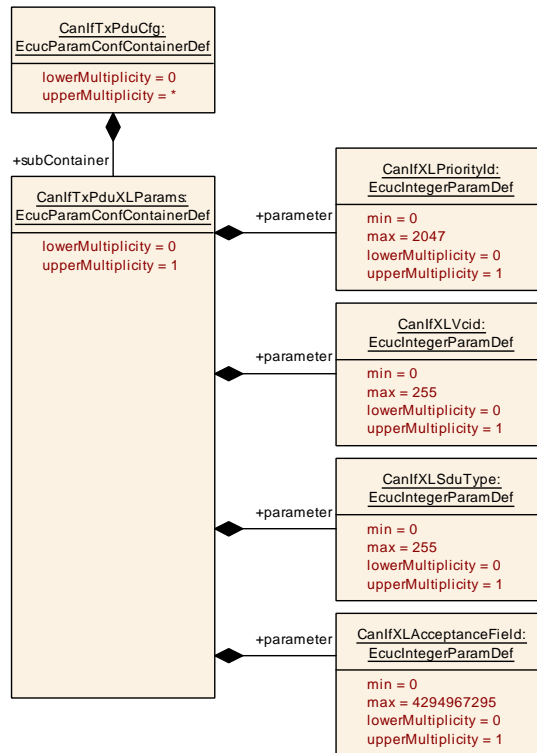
CanIfTxPduCfg: EcucParamConfContainerDef

lowerMultiplicity = 0
upperMultiplicity = *

+subContainer

CanIfTxPduXLParams: EcucParamConfContainerDef

lowerMultiplicity = 0
upperMultiplicity = 1

+parameter

CanIfXLPriorityId: EcucIntegerParamDef

min = 0
max = 2047
lowerMultiplicity = 0
upperMultiplicity = 1

+parameter

CanIfXLVcid: EcucIntegerParamDef

min = 0
max = 255
lowerMultiplicity = 0
upperMultiplicity = 1

+parameter

CanIfXLSduType: EcucIntegerParamDef

min = 0
max = 255
lowerMultiplicity = 0
upperMultiplicity = 1

+parameter

CanIfXLAcceptanceField: EcucIntegerParamDef

min = 0
max = 4294967295
lowerMultiplicity = 0
upperMultiplicity = 1